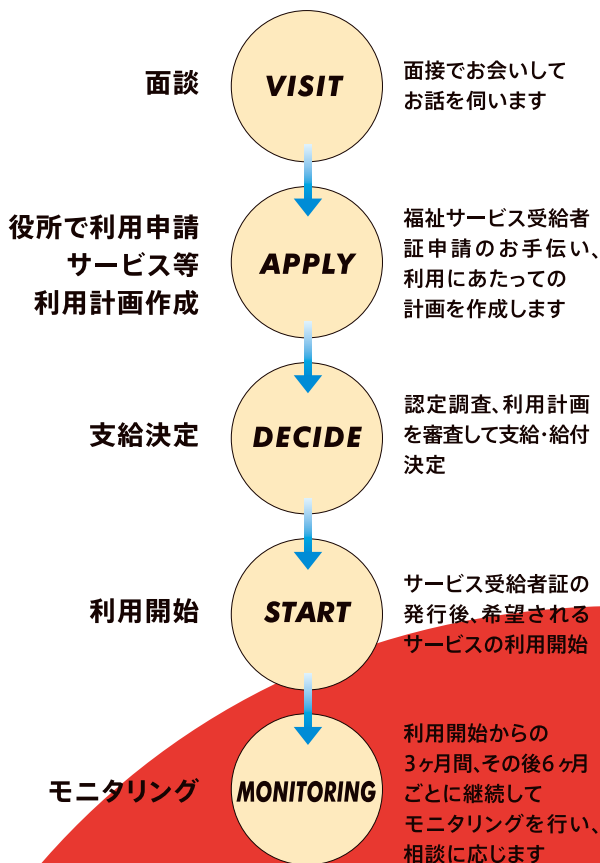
面談

VISIT

面接でお会いして
お話を伺います

役所で利用申請
サービス等
利用計画作成

APPLY

福祉サービス受給者
証申請のお手伝い、
利用にあたっての
計画を作成します

支給決定

DECIDE

認定調査、利用計画
を審査して支給・給付
決定

利用開始

START

サービス受給者証の
発行後、希望される
サービスの利用開始

モニタリング

MONITORING

利用開始からの
3ヶ月間、その後6ヶ月
ごとに継続して
モニタリングを行い、
相談に応じます